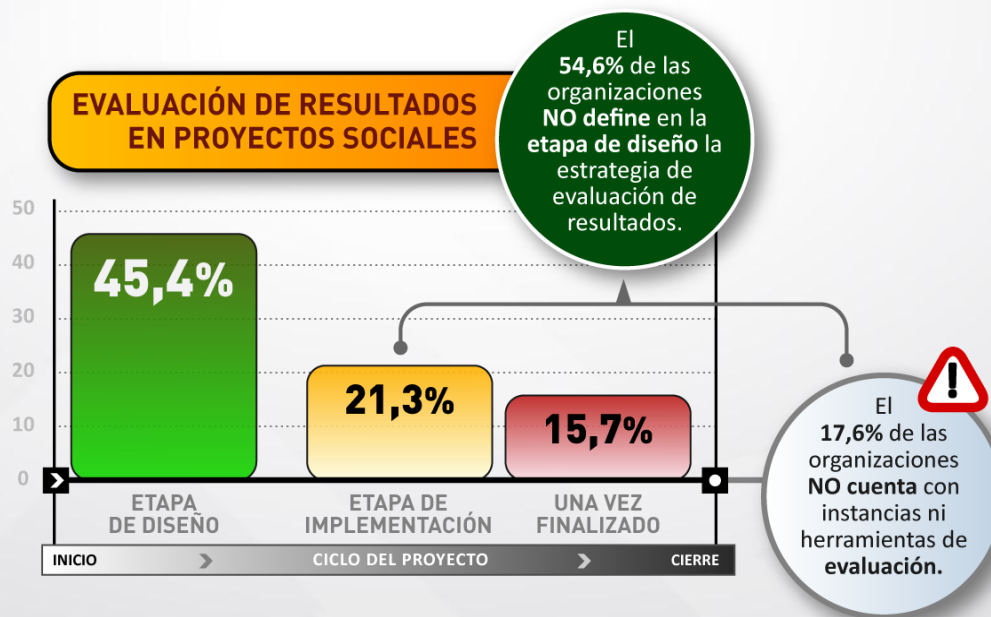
EVALUACIÓN DE RESULTADOS EN PROYECTOS SOCIALES

El 54,6% de las organizaciones NO define en la etapa de diseño la estrategia de evaluación de resultados.

50
40
30
20
10
0

45,4%

21,3%

15,7%

ETAPA DE DISEÑO

ETAPA DE IMPLEMENTACIÓN

UNA VEZ FINALIZADO

INICIO
CICLO DEL PROYECTO
CIERRE

El 17,6% de las organizaciones NO cuenta con instancias ni herramientas de evaluación.